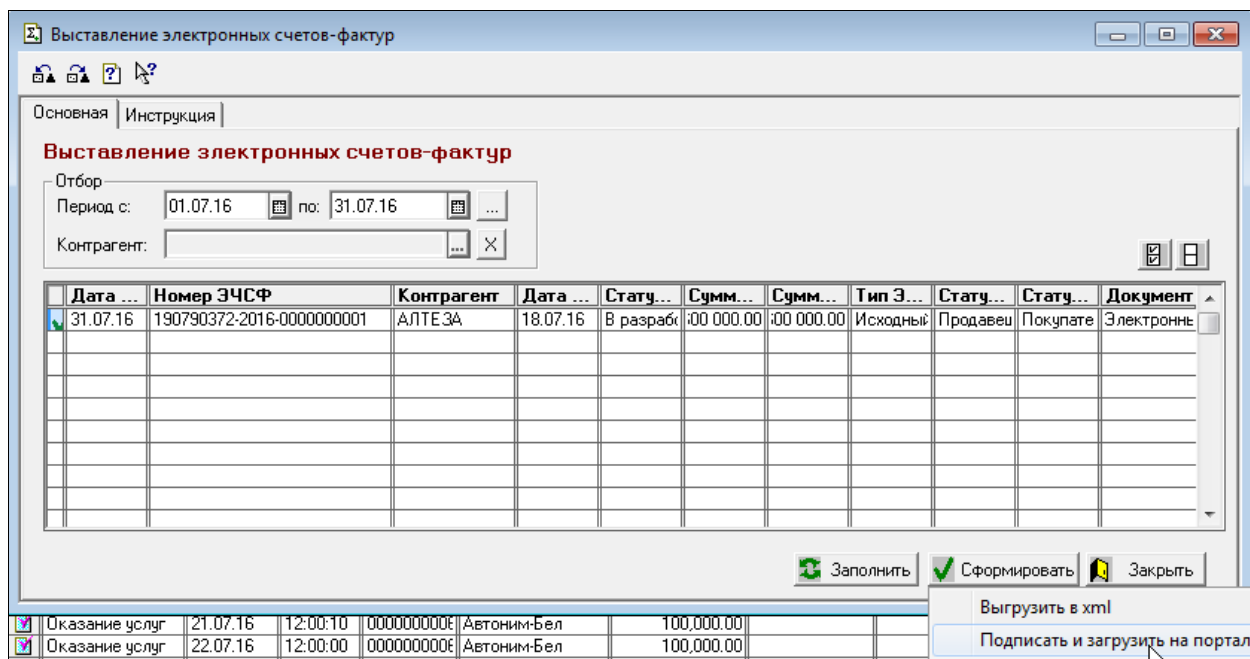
Выставление электронных счетов-фактур

Основная | Инструкция

Выставление электронных счетов-фактур

Отбор
Период с: 01.07.16 по: 31.07.16 ...
Контрагент: ... X

| Дата ... | Номер ЭЧСФ | Контрагент | Дата ... | Стату... | Сумм... | Сумм... | Тип Э... | Стату... | Стату... | Документ |
|---|---|---|---|---|---|---|---|---|---|---|
| 31.07.16 | 190790372-2016-0000000001 | АЛТЕЗА | 18.07.16 | В разрабо | i00 000.00 | i00 000.00 | Исходный | Продавец | Покупате | Электронны |

Заполнить | Сформировать | Закрыть

Выгрузить в xml
Подписать и загрузить на портал

| Оказание услуг | 21.07.16 | 12:00:10 | 00000000006 | Автоним-Бел | 100,000.00 |
|---|---|---|---|---|---|
| Оказание услуг | 22.07.16 | 12:00:00 | 00000000006 | Автоним-Бел | 100,000.00 |